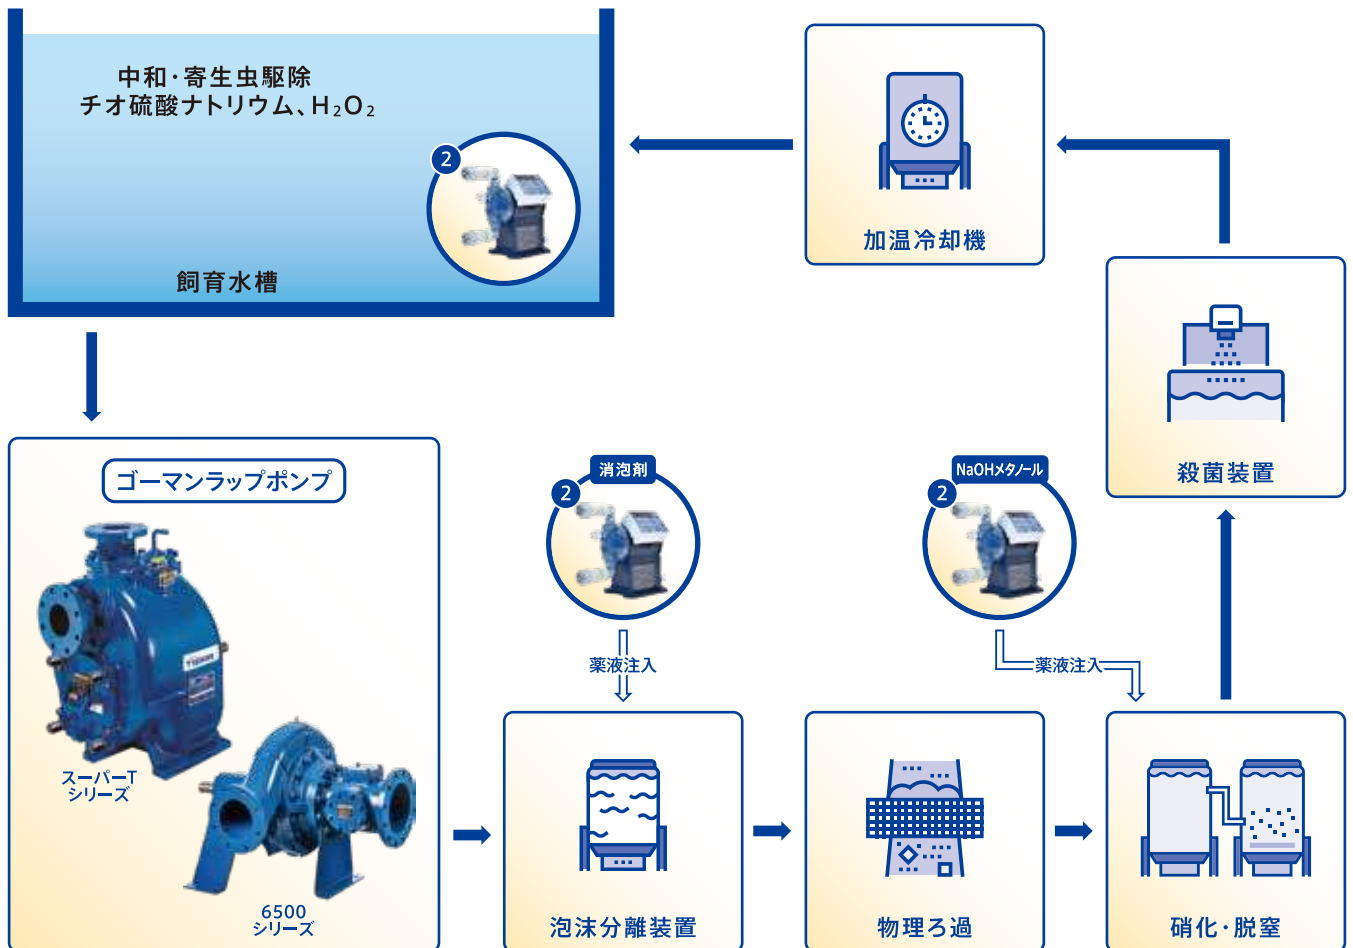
中和·寄生虫駆除
チオ硫酸ナトリウム、$H_2O_2$

2

飼育水槽

加温冷却機

殺菌装置

ゴーマンラップポンプ

スーパーT
シリーズ

6500
シリーズ

消泡剤
2

薬液注入

NaOHメタノール
2

薬液注入

泡沫分離装置

物理ろ過

硝化·脱窒